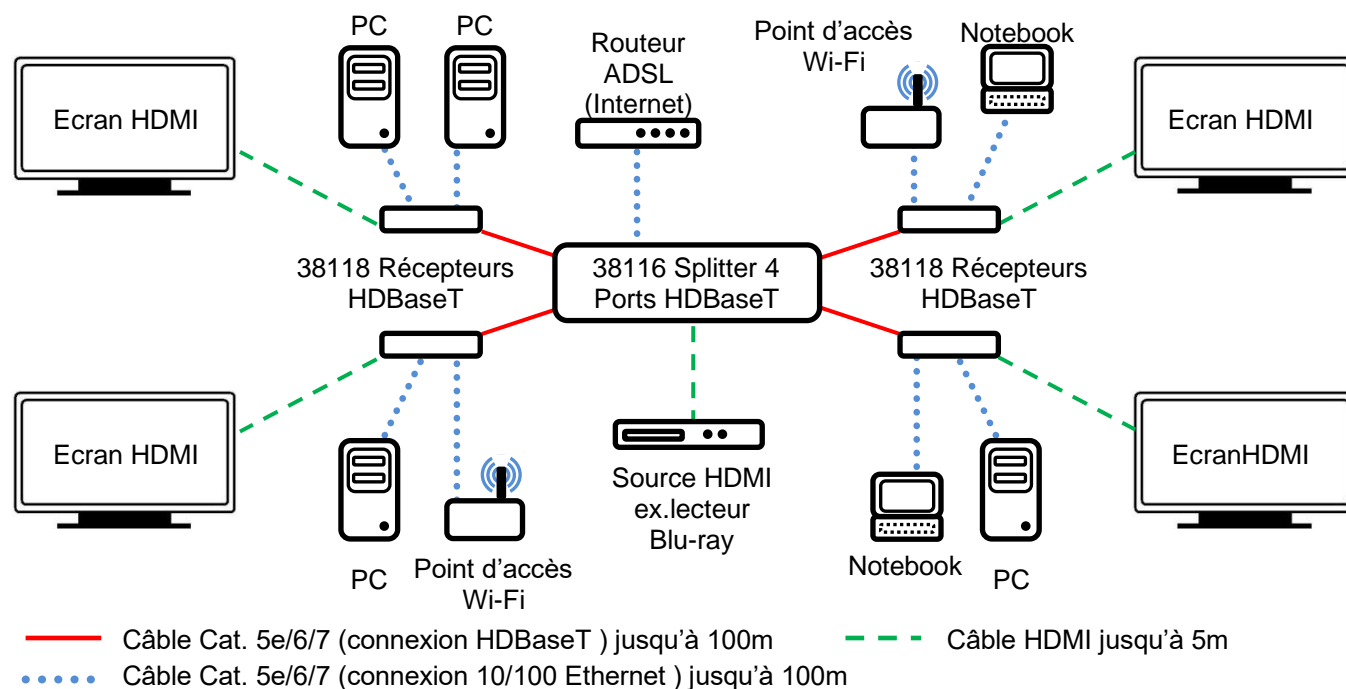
PC PC Routeur ADSL (Internet) Point d'accès Wi-Fi Notebook

Ecran HDMI

Ecran HDMI

38118 Récepteurs HDBaseT

38116 Splitter 4 Ports HDBaseT

38118 Récepteurs HDBaseT

Ecran HDMI

EcranHDMI

Source HDMI ex.lecteur Blu-ray

PC Point d'accès Wi-Fi

Notebook PC

Câble Cat. 5e/6/7 (connexion HDBaseT ) jusqu'à 100m

Câble HDMI jusqu'à 5m

Câble Cat. 5e/6/7 (connexion 10/100 Ethernet ) jusqu'à 100m